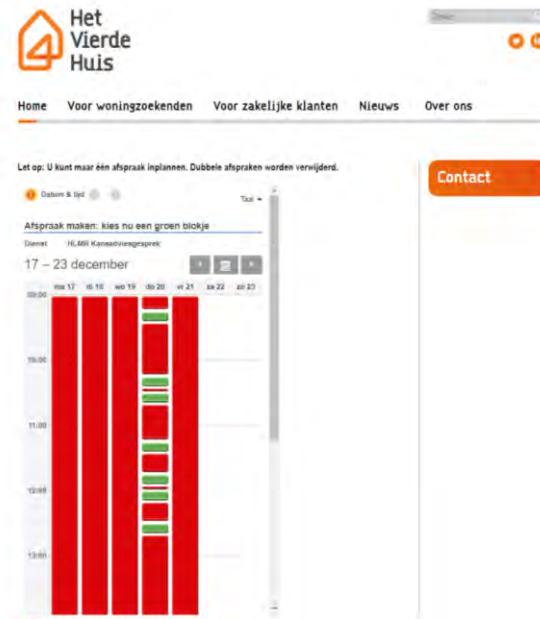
Het Vierde Huis

Zoek

Home Voor woningzoekenden Voor zakelijke klanten Nieuws Over ons

Let op: U kunt maar één afspraak inplannen. Dubbele afspraken worden verwijderd.

Datum & tijd

Taal

Afspraak maken: kies nu een groen blokje

Dienst HLMR Kansadviesgesprek

17 – 23 december

| ma 17 | di 18 | wo 19 | do 20 | vr 21 | za 22 | zo 23 |
|---|---|---|---|---|---|---|

09:00

10:00

11:00

12:00

13:00

Contact